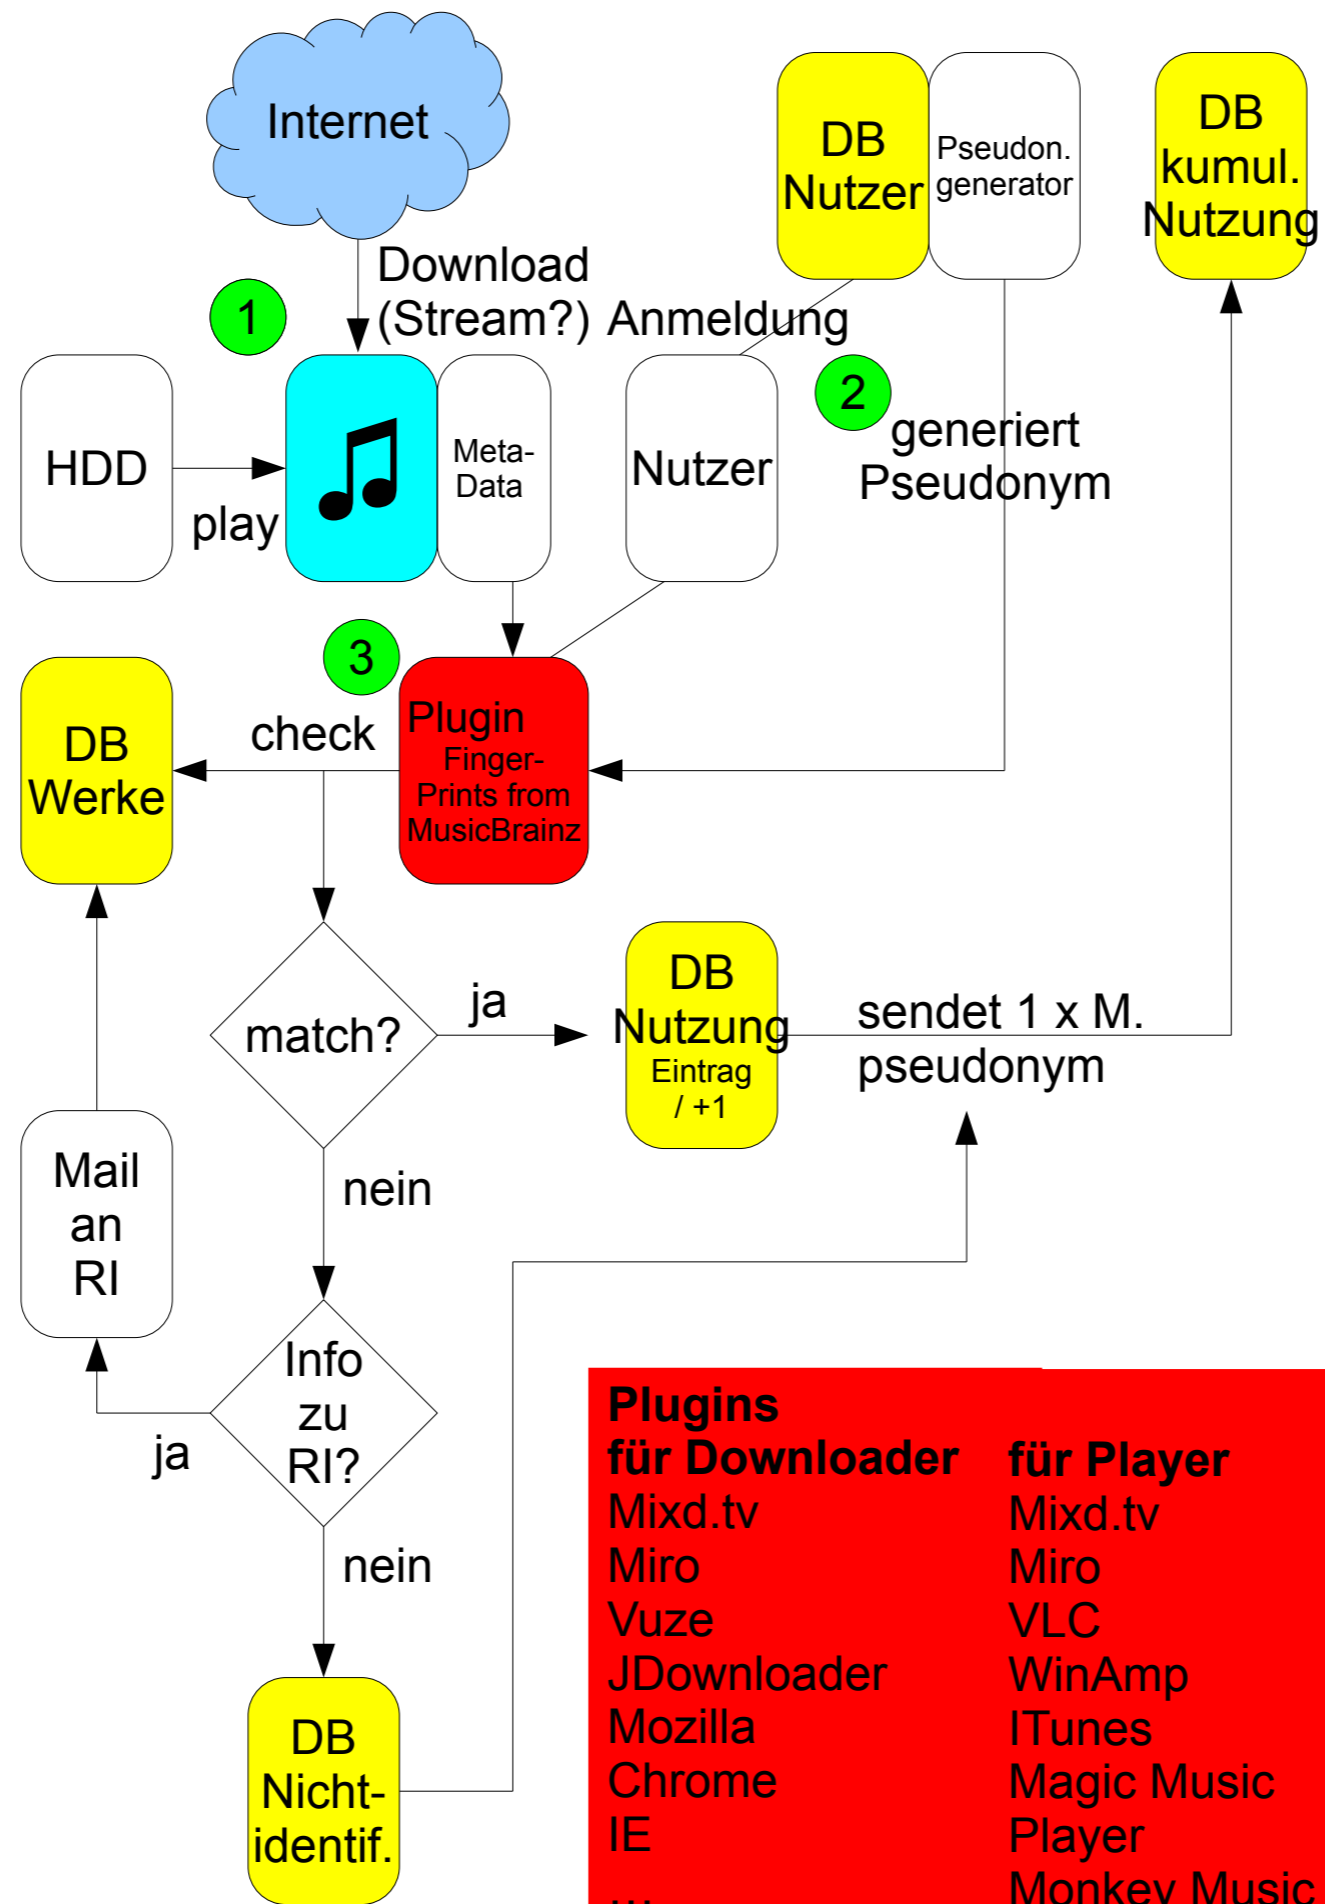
Internet

DB Nutzer

Pseudon. generator

DB kumul. Nutzung

Download (Stream?)

Anmeldung

1

2

HDD

play

Meta-Data

Nutzer

generiert Pseudonym

3

DB Werke

check

Plugin Finger-Prints from MusicBrainz

match?

ja

DB Nutzung Eintrag / +1

sendet 1 x M. pseudonym

nein

Mail an RI

Info zu RI?

ja

nein

DB Nicht-identif.

**Plugins**
**für Downloader**
Mixd.tv
Miro
Vuze
JDownloader
Mozilla
Chrome
IE
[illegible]

**für Player**
Mixd.tv
Miro
VLC
WinAmp
ITunes
Magic Music Player
Monkey Music